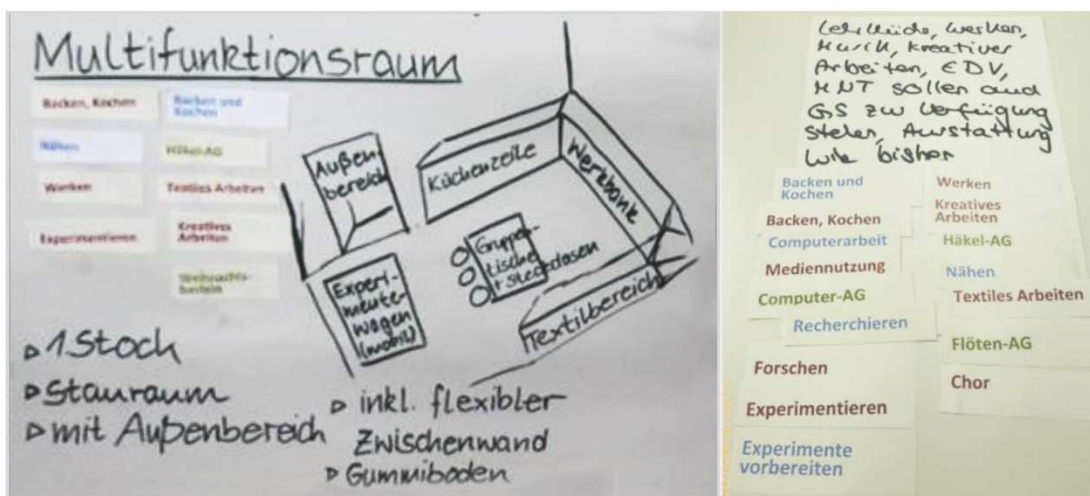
Multifunktionsraum

Backen, Kochen
Backen und Kochen
Nähen
Häkel-AG
Werken
Textiles Arbeiten
Experimentieren
Kreatives Arbeiten
Weihnachtsbasteln

Außenbereich
Küchenzeile
Werkbank
Gruppentische
Steckdosen
Experimentewagen (mobil)
Textilbereich

▷ 1. Stock
▷ Stauraum
▷ mit Außenbereich
▷ inkl. flexibler Zwischenwand
▷ Gummiboden

Lehrküche, Werken, Musik, kreatives Arbeiten, EDV, MNT sollen auch GS zur Verfügung stehen, Ausstattung wie bisher

Backen und Kochen
Werken
Kreatives Arbeiten
Backen, Kochen
Computerarbeit
Häkel-AG
Mediennutzung
Nähen
Computer-AG
Textiles Arbeiten
Recherchieren
Flöten-AG
Forschen
Chor
Experimentieren
Experimente vorbereiten